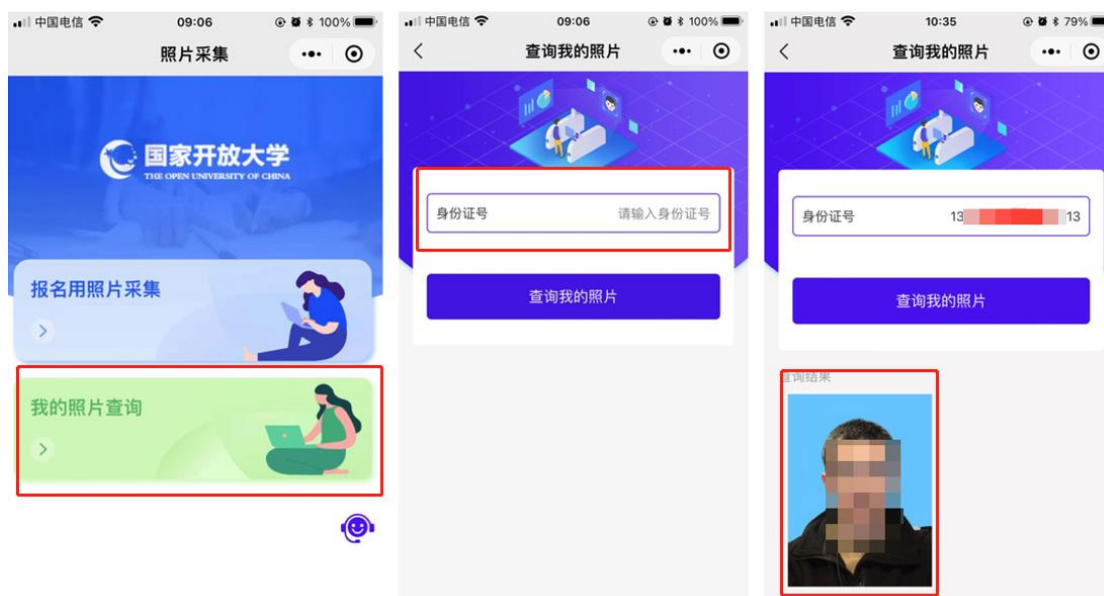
中国电信 09:06 100%

照片采集

国家开放大学
THE OPEN UNIVERSITY OF CHINA

报名用照片采集

我的照片查询

中国电信 09:06 100%

查询我的照片

身份证号 请输入身份证号

查询我的照片

中国电信 10:35 79%

查询我的照片

身份证号 13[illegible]13

查询我的照片

查询结果